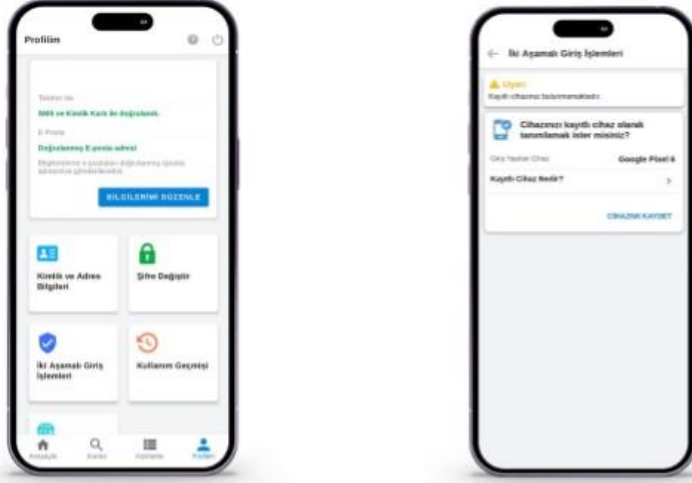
Profilim

Telefon No

SMS ve Kimlik Kartı ile doğrulandı

E-Posta

Doğrulanmış E-posta adresi

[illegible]

BİLGİLERİMİ DÜZENLE

Kimlik ve Adres Bilgileri

Şifre Değiştir

İki Aşamalı Giriş İşlemleri

Kullanım Geçmişi

Anasayfa

Kurum

Hizmetler

Profilim

İki Aşamalı Giriş İşlemleri

Uyarı

Kayıtlı cihazınız bulunmamaktadır.

Cihazınızı kayıtlı cihaz olarak tanımlamak ister misiniz?

Giriş Yapılan Cihaz

Google Pixel 6

Kayıtlı Cihaz Nedir?

CİHAZIMI KAYDET